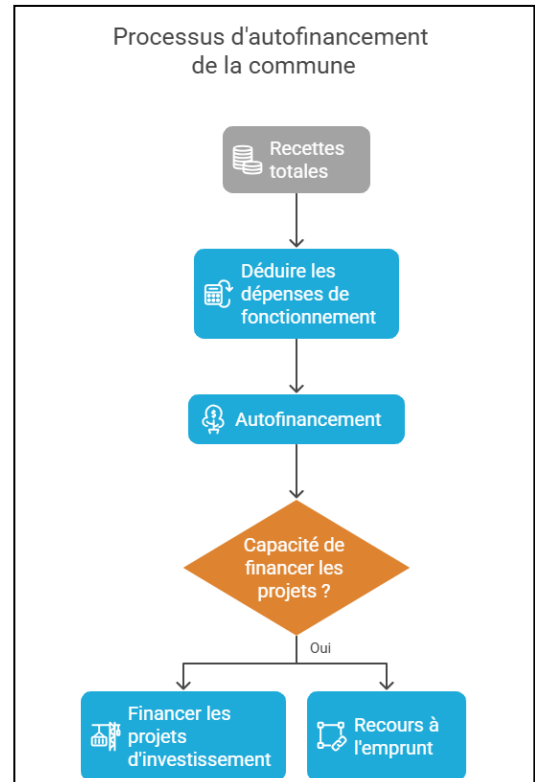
Processus d'autofinancement de la commune

Recettes totales

Déduire les dépenses de fonctionnement

Autofinancement

Capacité de financer les projets ?

Oui

Financer les projets d'investissement

Recours à l'emprunt